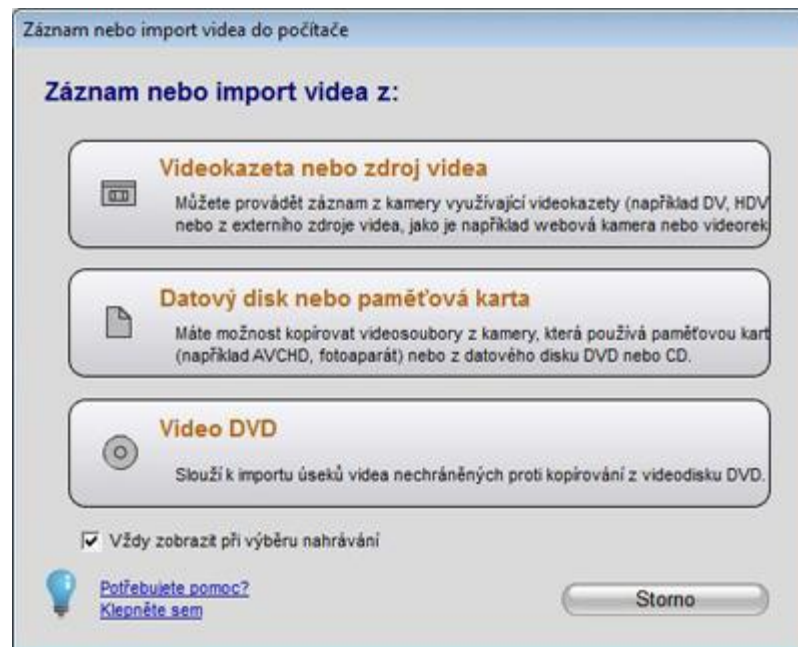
Záznam nebo import videa do počítače

Záznam nebo import videa z:

Videokazeta nebo zdroj videa

Můžete provádět záznam z kamery využívající videokazety (například DV, HDV nebo z externího zdroje videa, jako je například webová kamera nebo videorek

Datový disk nebo paměťová karta

Máte možnost kopírovat videosoubory z kamery, která používá paměťovou kart (například AVCHD, fotoaparát) nebo z datového disku DVD nebo CD.

Video DVD

Slouží k importu úseků videa nechráněných proti kopírování z videodisku DVD.

Vždy zobrazit při výběru nahrávání

Potřebujete pomoc?
Klepněte sem

Storno